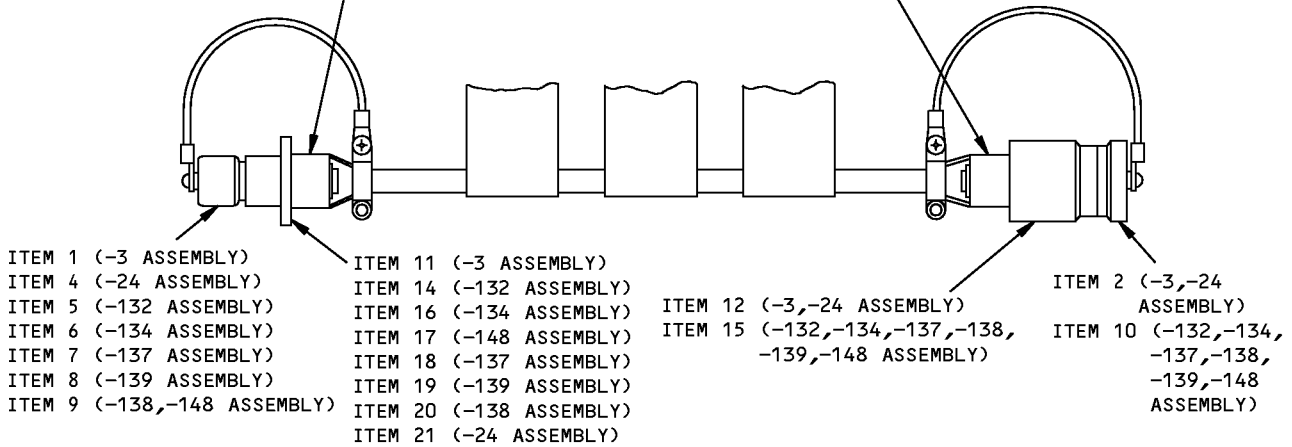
ITEM 1 (−3 ASSEMBLY)
ITEM 4 (−24 ASSEMBLY)
ITEM 5 (−132 ASSEMBLY)
ITEM 6 (−134 ASSEMBLY)
ITEM 7 (−137 ASSEMBLY)
ITEM 8 (−139 ASSEMBLY)
ITEM 9 (−138,−148 ASSEMBLY)

ITEM 11 (−3 ASSEMBLY)
ITEM 14 (−132 ASSEMBLY)
ITEM 16 (−134 ASSEMBLY)
ITEM 17 (−148 ASSEMBLY)
ITEM 18 (−137 ASSEMBLY)
ITEM 19 (−139 ASSEMBLY)
ITEM 20 (−138 ASSEMBLY)
ITEM 21 (−24 ASSEMBLY)

ITEM 12 (−3,−24 ASSEMBLY)
ITEM 15 (−132,−134,−137,−138, −139,−148 ASSEMBLY)

ITEM 2 (−3,−24 ASSEMBLY)
ITEM 10 (−132,−134, −137,−138, −139,−148 ASSEMBLY)